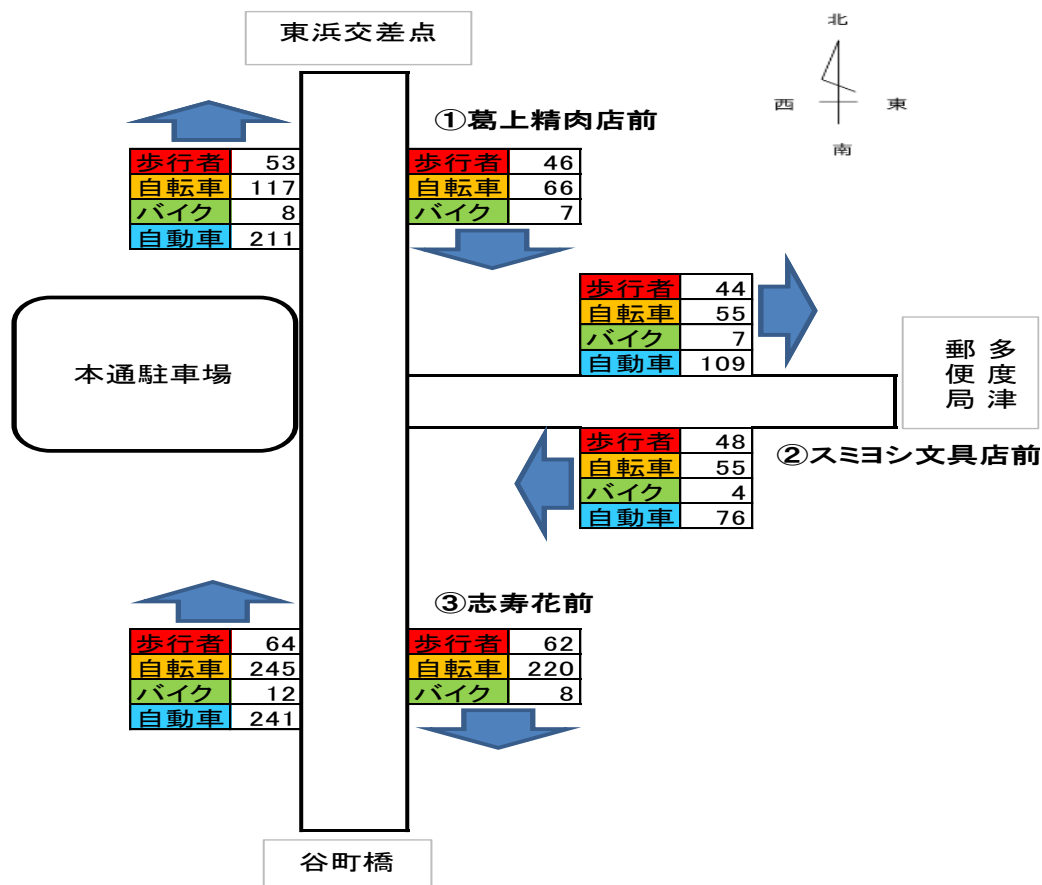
東浜交差点

北
西　東
南

①葛上精肉店前

| 歩行者 | 53 |
|---|---|
| 自転車 | 117 |
| バイク | 8 |
| 自動車 | 211 |

| 歩行者 | 46 |
|---|---|
| 自転車 | 66 |
| バイク | 7 |

| 歩行者 | 44 |
|---|---|
| 自転車 | 55 |
| バイク | 7 |
| 自動車 | 109 |

本通駐車場

多度津郵便局

| 歩行者 | 48 |
|---|---|
| 自転車 | 55 |
| バイク | 4 |
| 自動車 | 76 |

②スミヨシ文具店前

③志寿花前

| 歩行者 | 64 |
|---|---|
| 自転車 | 245 |
| バイク | 12 |
| 自動車 | 241 |

| 歩行者 | 62 |
|---|---|
| 自転車 | 220 |
| バイク | 8 |

谷町橋